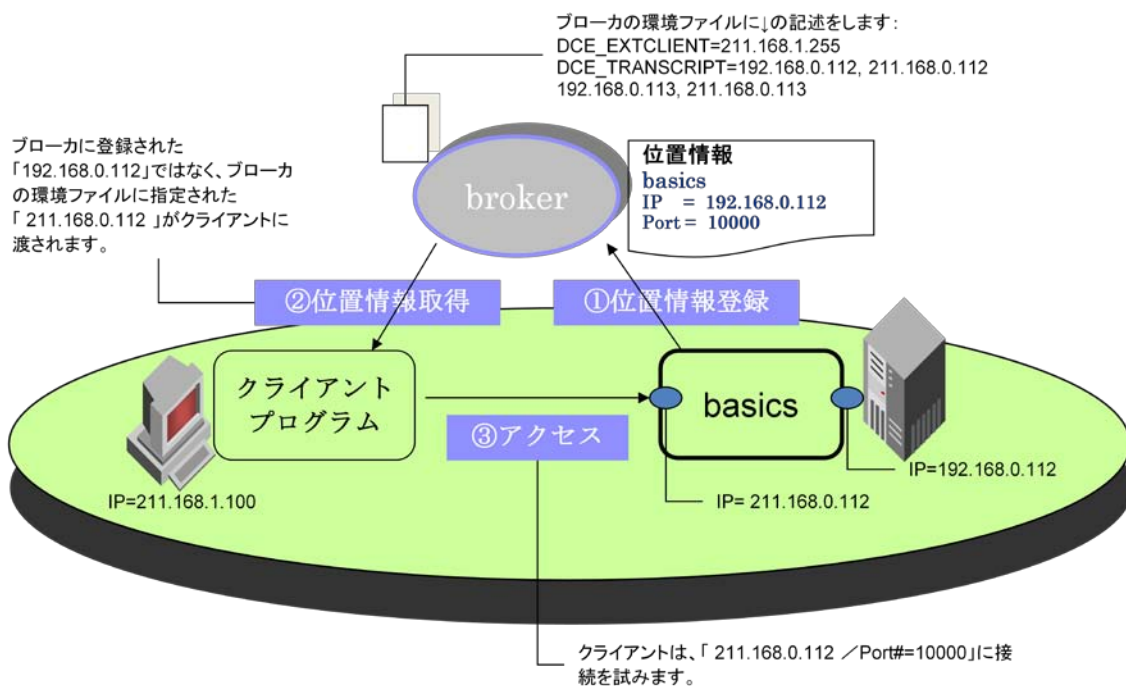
ブローカの環境ファイルに↓の記述をします:
DCE_EXTCLIENT=211.168.1.255
DCE_TRANSCRIPT=192.168.0.112, 211.168.0.112
192.168.0.113, 211.168.0.113

ブローカに登録された「192.168.0.112」ではなく、ブローカの環境ファイルに指定された「 211.168.0.112 」がクライアントに渡されます。

broker

位置情報
basics
IP = 192.168.0.112
Port = 10000

②位置情報取得

①位置情報登録

クライアントプログラム

basics

③アクセス

IP=211.168.1.100

IP=192.168.0.112

IP= 211.168.0.112

クライアントは、「 211.168.0.112 ／Port#=10000」に接続を試みます。